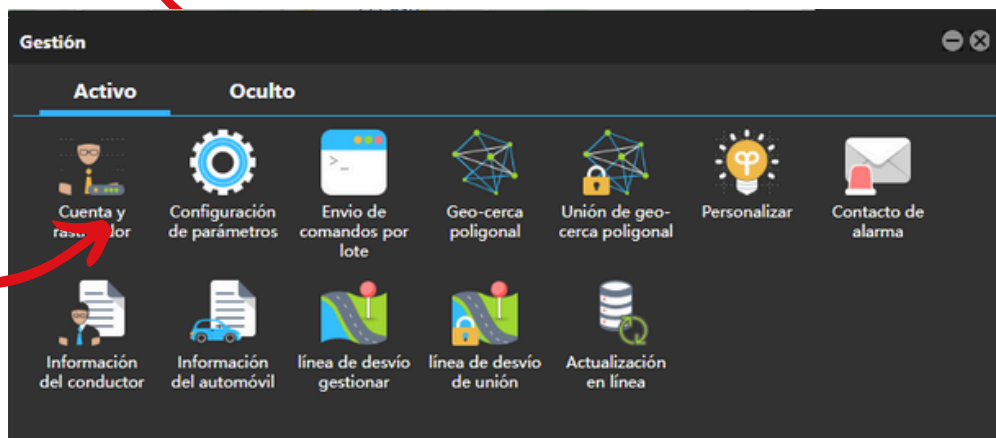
Gestión

Activo

Oculto

Cuenta y rast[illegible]dor

Configuración de parámetros

Envio de comandos por lote

Geo-cerca poligonal

Unión de geo-cerca poligonal

Personalizar

Contacto de alarma

Información del conductor

Información del automóvil

línea de desvío gestionar

línea de desvío de unión

Actualización en línea